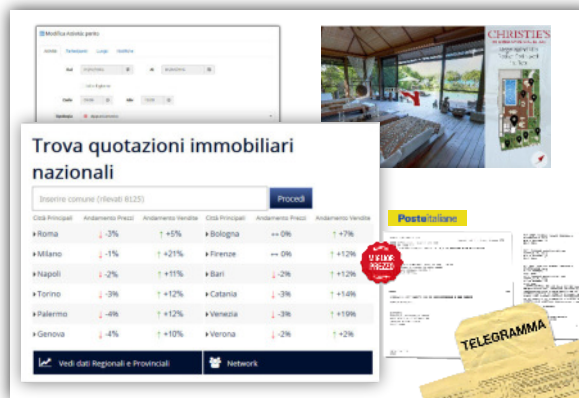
Modifica Attività periodo

CHRISTIE'S

Trova quotazioni immobiliari nazionali

Inserire comune (rilevati 8125)

Procedi

| Città Principali | Andamento Prezzi | Andamento Vendite | Città Principali | Andamento Prezzi | Andamento Vendite |
|---|---|---|---|---|---|
| Roma | -3% | +5% | Bologna | 0% | +7% |
| Milano | -1% | +21% | Firenze | 0% | +12% |
| Napoli | -2% | +11% | Bari | -2% | +12% |
| Torino | -3% | +12% | Catania | -3% | +14% |
| Palermo | -4% | +12% | Venezia | -3% | +19% |
| Genova | -4% | +10% | Verona | -2% | +2% |

Vedi dati Regionali e Provinciali

Network

Posteitaliane

TELEGRAMMA